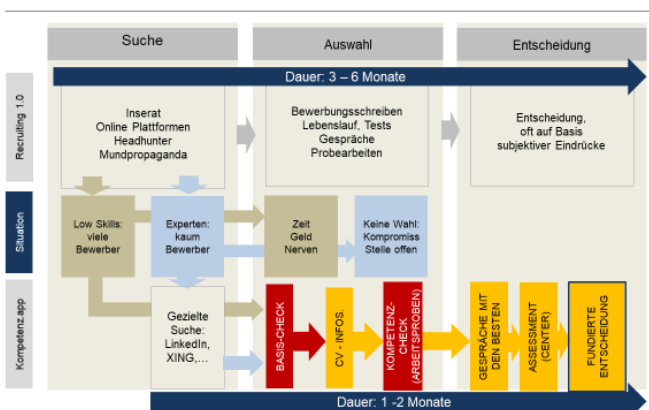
Suche

Auswahl

Entscheidung

Dauer: 3 – 6 Monate

Recruiting 1.0

Inserat
Online Plattformen
Headhunter
Mundpropaganda

Bewerbungsschreiben
Lebenslauf, Tests
Gespräche
Probearbeiten

Entscheidung,
oft auf Basis
subjektiver Eindrücke

Situation

Low Skills:
viele
Bewerber

Experten:
kaum
Bewerber

Zeit
Geld
Nerven

Keine Wahl:
Kompromiss
Stelle offen

Kompetenz.app

Gezielte
Suche:
LinkedIn,
XING,...

BASIS-CHECK

CV - INFOS.

KOMPETENZ-CHECK (ARBEITSPROBEN)

GESPRÄCHE MIT DEN BESTEN

ASSESSMENT (CENTER)

FUNDIERTE ENTSCHEIDUNG

Dauer: 1 -2 Monate